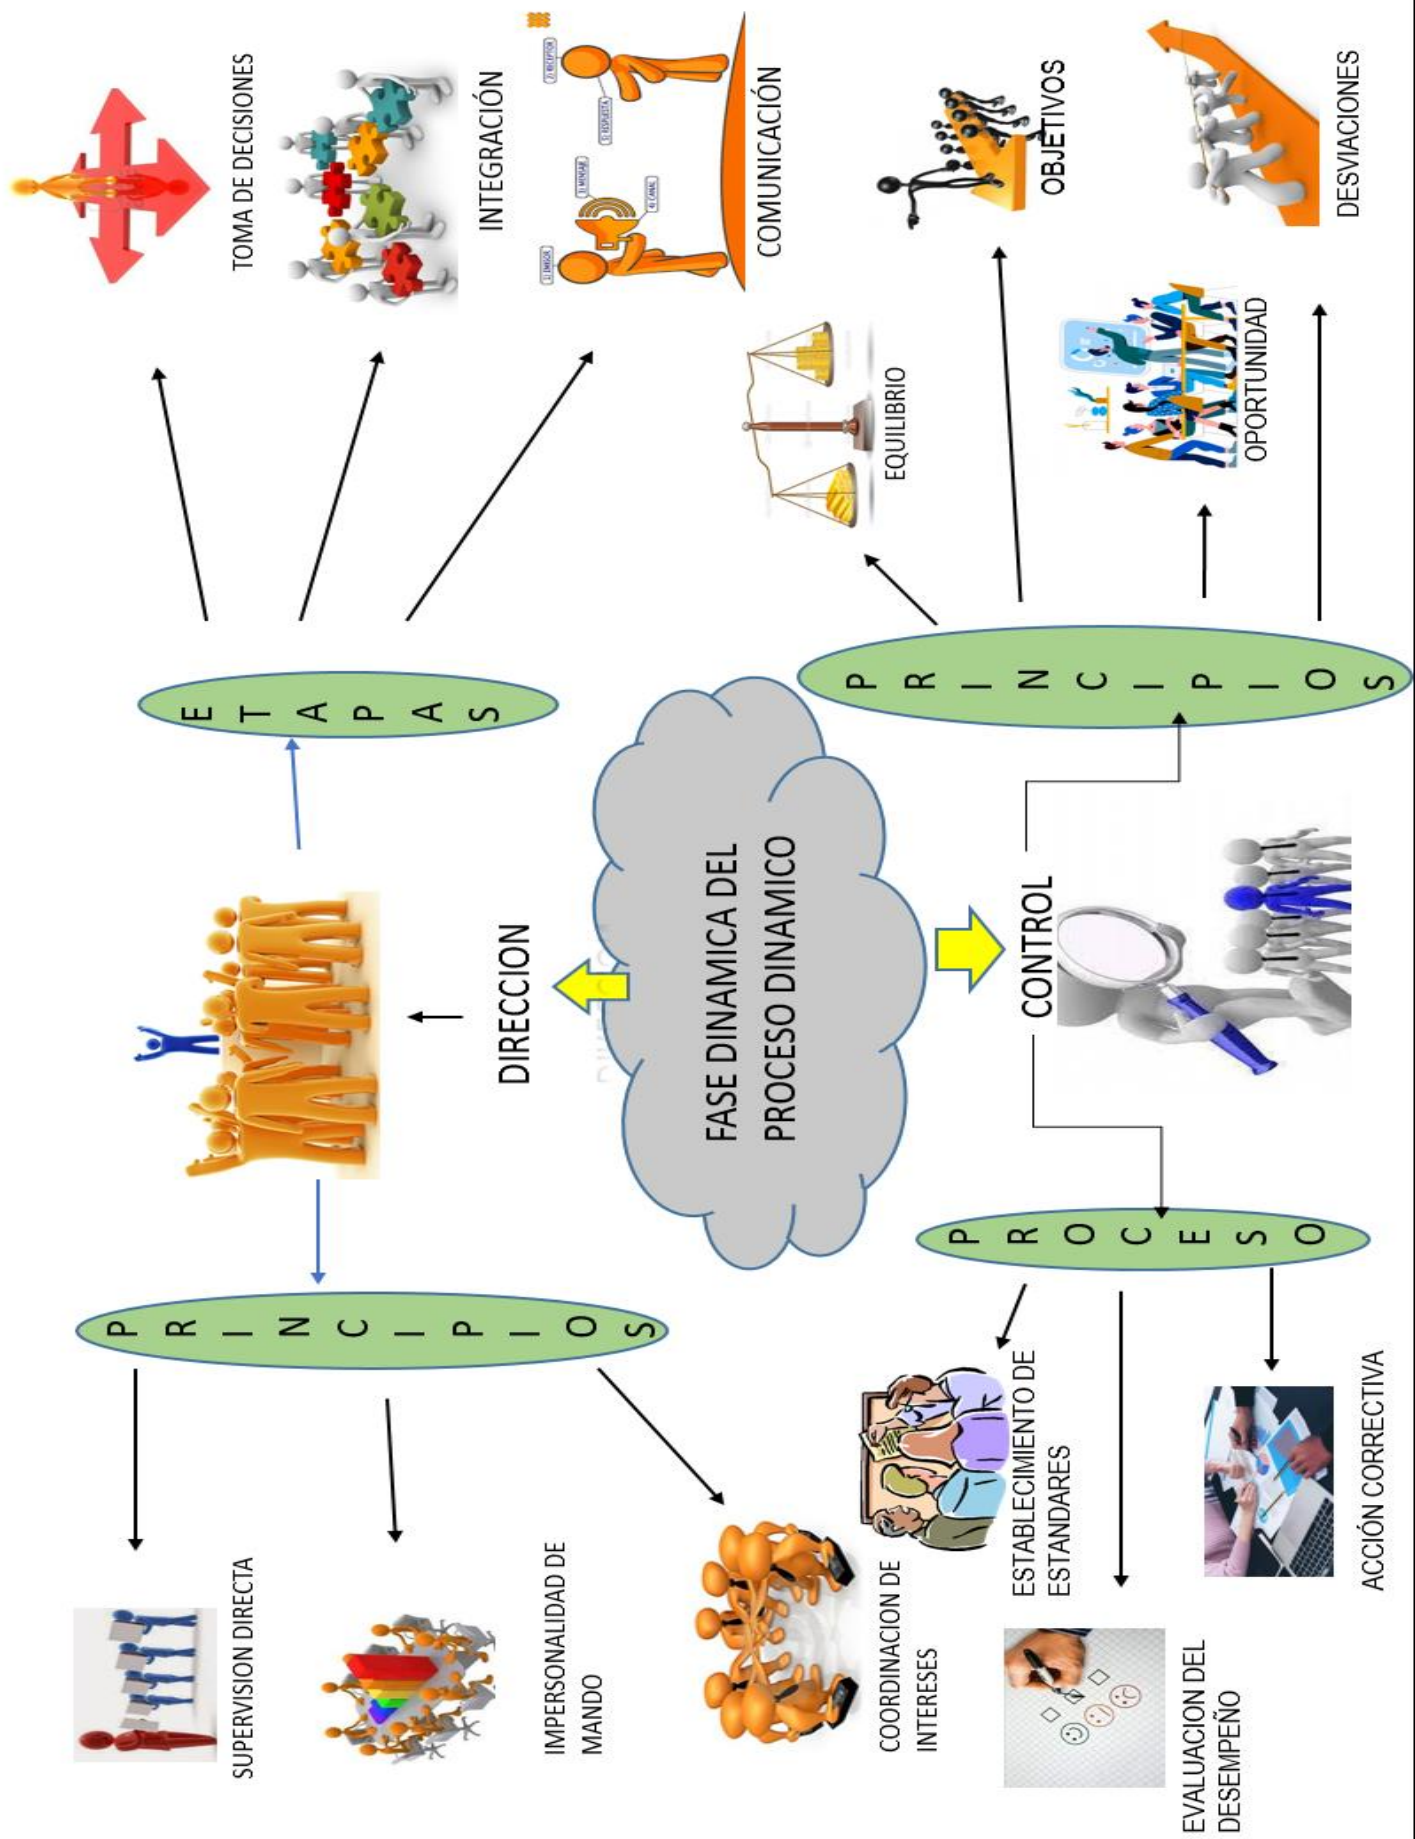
FASE DINAMICA DEL PROCESO DINAMICO

DIRECCION

ETAPAS

TOMA DE DECISIONES

INTEGRACIÓN

COMUNICACIÓN

1) EMISOR

2) MENSAJE

3) RESPUESTA

4) CANAL

2) RECEPTOR

PRINCIPIOS

SUPERVISION DIRECTA

IMPERSONALIDAD DE MANDO

COORDINACION DE INTERESES

CONTROL

PRINCIPIOS

EQUILIBRIO

OBJETIVOS

OPORTUNIDAD

DESVIACIONES

PROCESO

ESTABLECIMIENTO DE ESTANDARES

EVALUACION DEL DESEMPEÑO

ACCIÓN CORRECTIVA